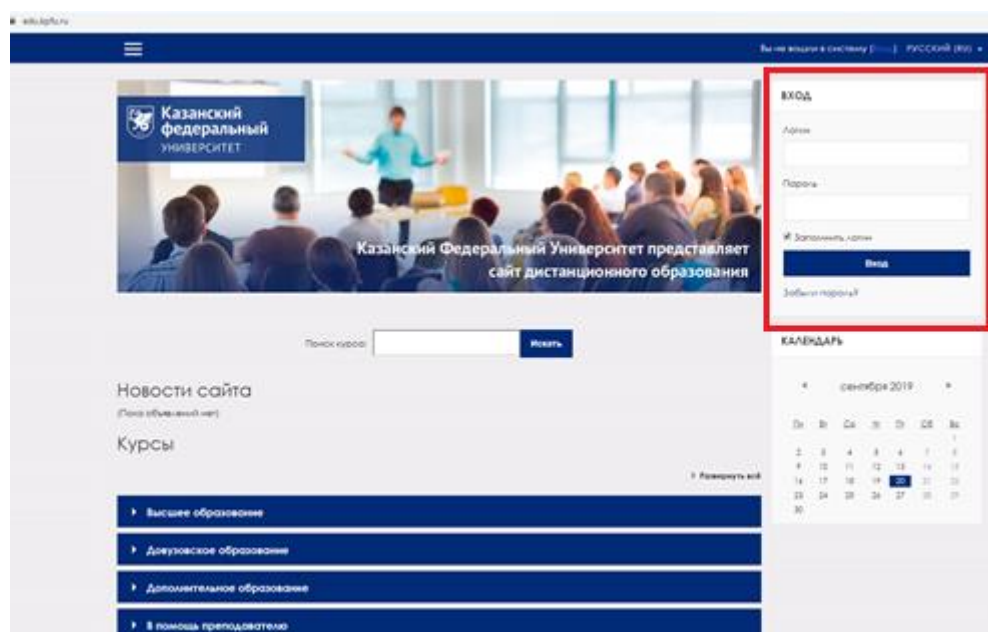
edu.kpfu.ru

Вы не вошли в систему ([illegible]) РУССКИЙ (RU)

Казанский федеральный университет

Казанский Федеральный Университет представляет сайт дистанционного образования

ВХОД

Логин

Пароль

Запомнить логин

Вход

Забыли пароль?

КАЛЕНДАРЬ

сентября 2019

| Пн | Вт | Ср | Чт | Пт | Сб | Вс |
|---|---|---|---|---|---|---|
| | | | | | | 1 |
| 2 | 3 | 4 | 5 | 6 | 7 | 8 |
| 9 | 10 | 11 | 12 | 13 | 14 | 15 |
| 16 | 17 | 18 | 19 | 20 | 21 | 22 |
| 23 | 24 | 25 | 26 | 27 | 28 | 29 |
| 30 | | | | | | |

Поиск курсов: Искать

Новости сайта

(Пока объявлений нет)

Курсы

Развернуть всё

Высшее образование

Довузовское образование

Дополнительное образование

В помощь преподавателю